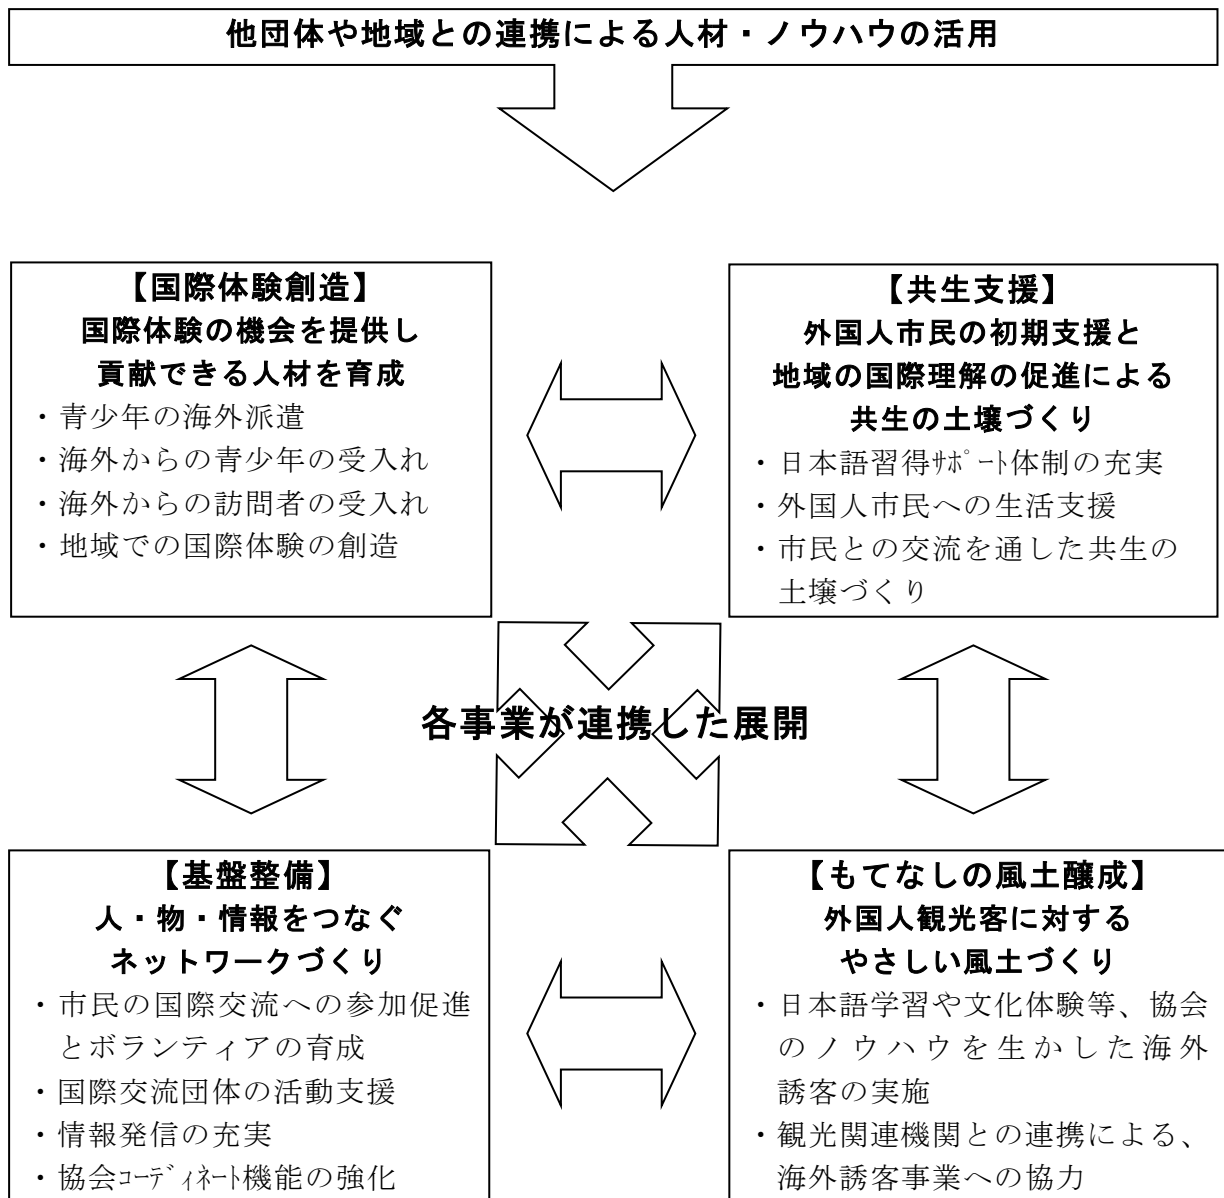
他団体や地域との連携による人材・ノウハウの活用

【国際体験創造】
国際体験の機会を提供し
貢献できる人材を育成
・青少年の海外派遣
・海外からの青少年の受入れ
・海外からの訪問者の受入れ
・地域での国際体験の創造

【共生支援】
外国人市民の初期支援と
地域の国際理解の促進による
共生の土壌づくり
・日本語習得ｻﾎﾟｰﾄ体制の充実
・外国人市民への生活支援
・市民との交流を通した共生の土壌づくり

各事業が連携した展開

【基盤整備】
人・物・情報をつなぐ
ネットワークづくり
・市民の国際交流への参加促進とボランティアの育成
・国際交流団体の活動支援
・情報発信の充実
・協会ｺｰﾃﾞｨﾈｰﾄ機能の強化

【もてなしの風土醸成】
外国人観光客に対する
やさしい風土づくり
・日本語学習や文化体験等、協会のノウハウを生かした海外誘客の実施
・観光関連機関との連携による、海外誘客事業への協力